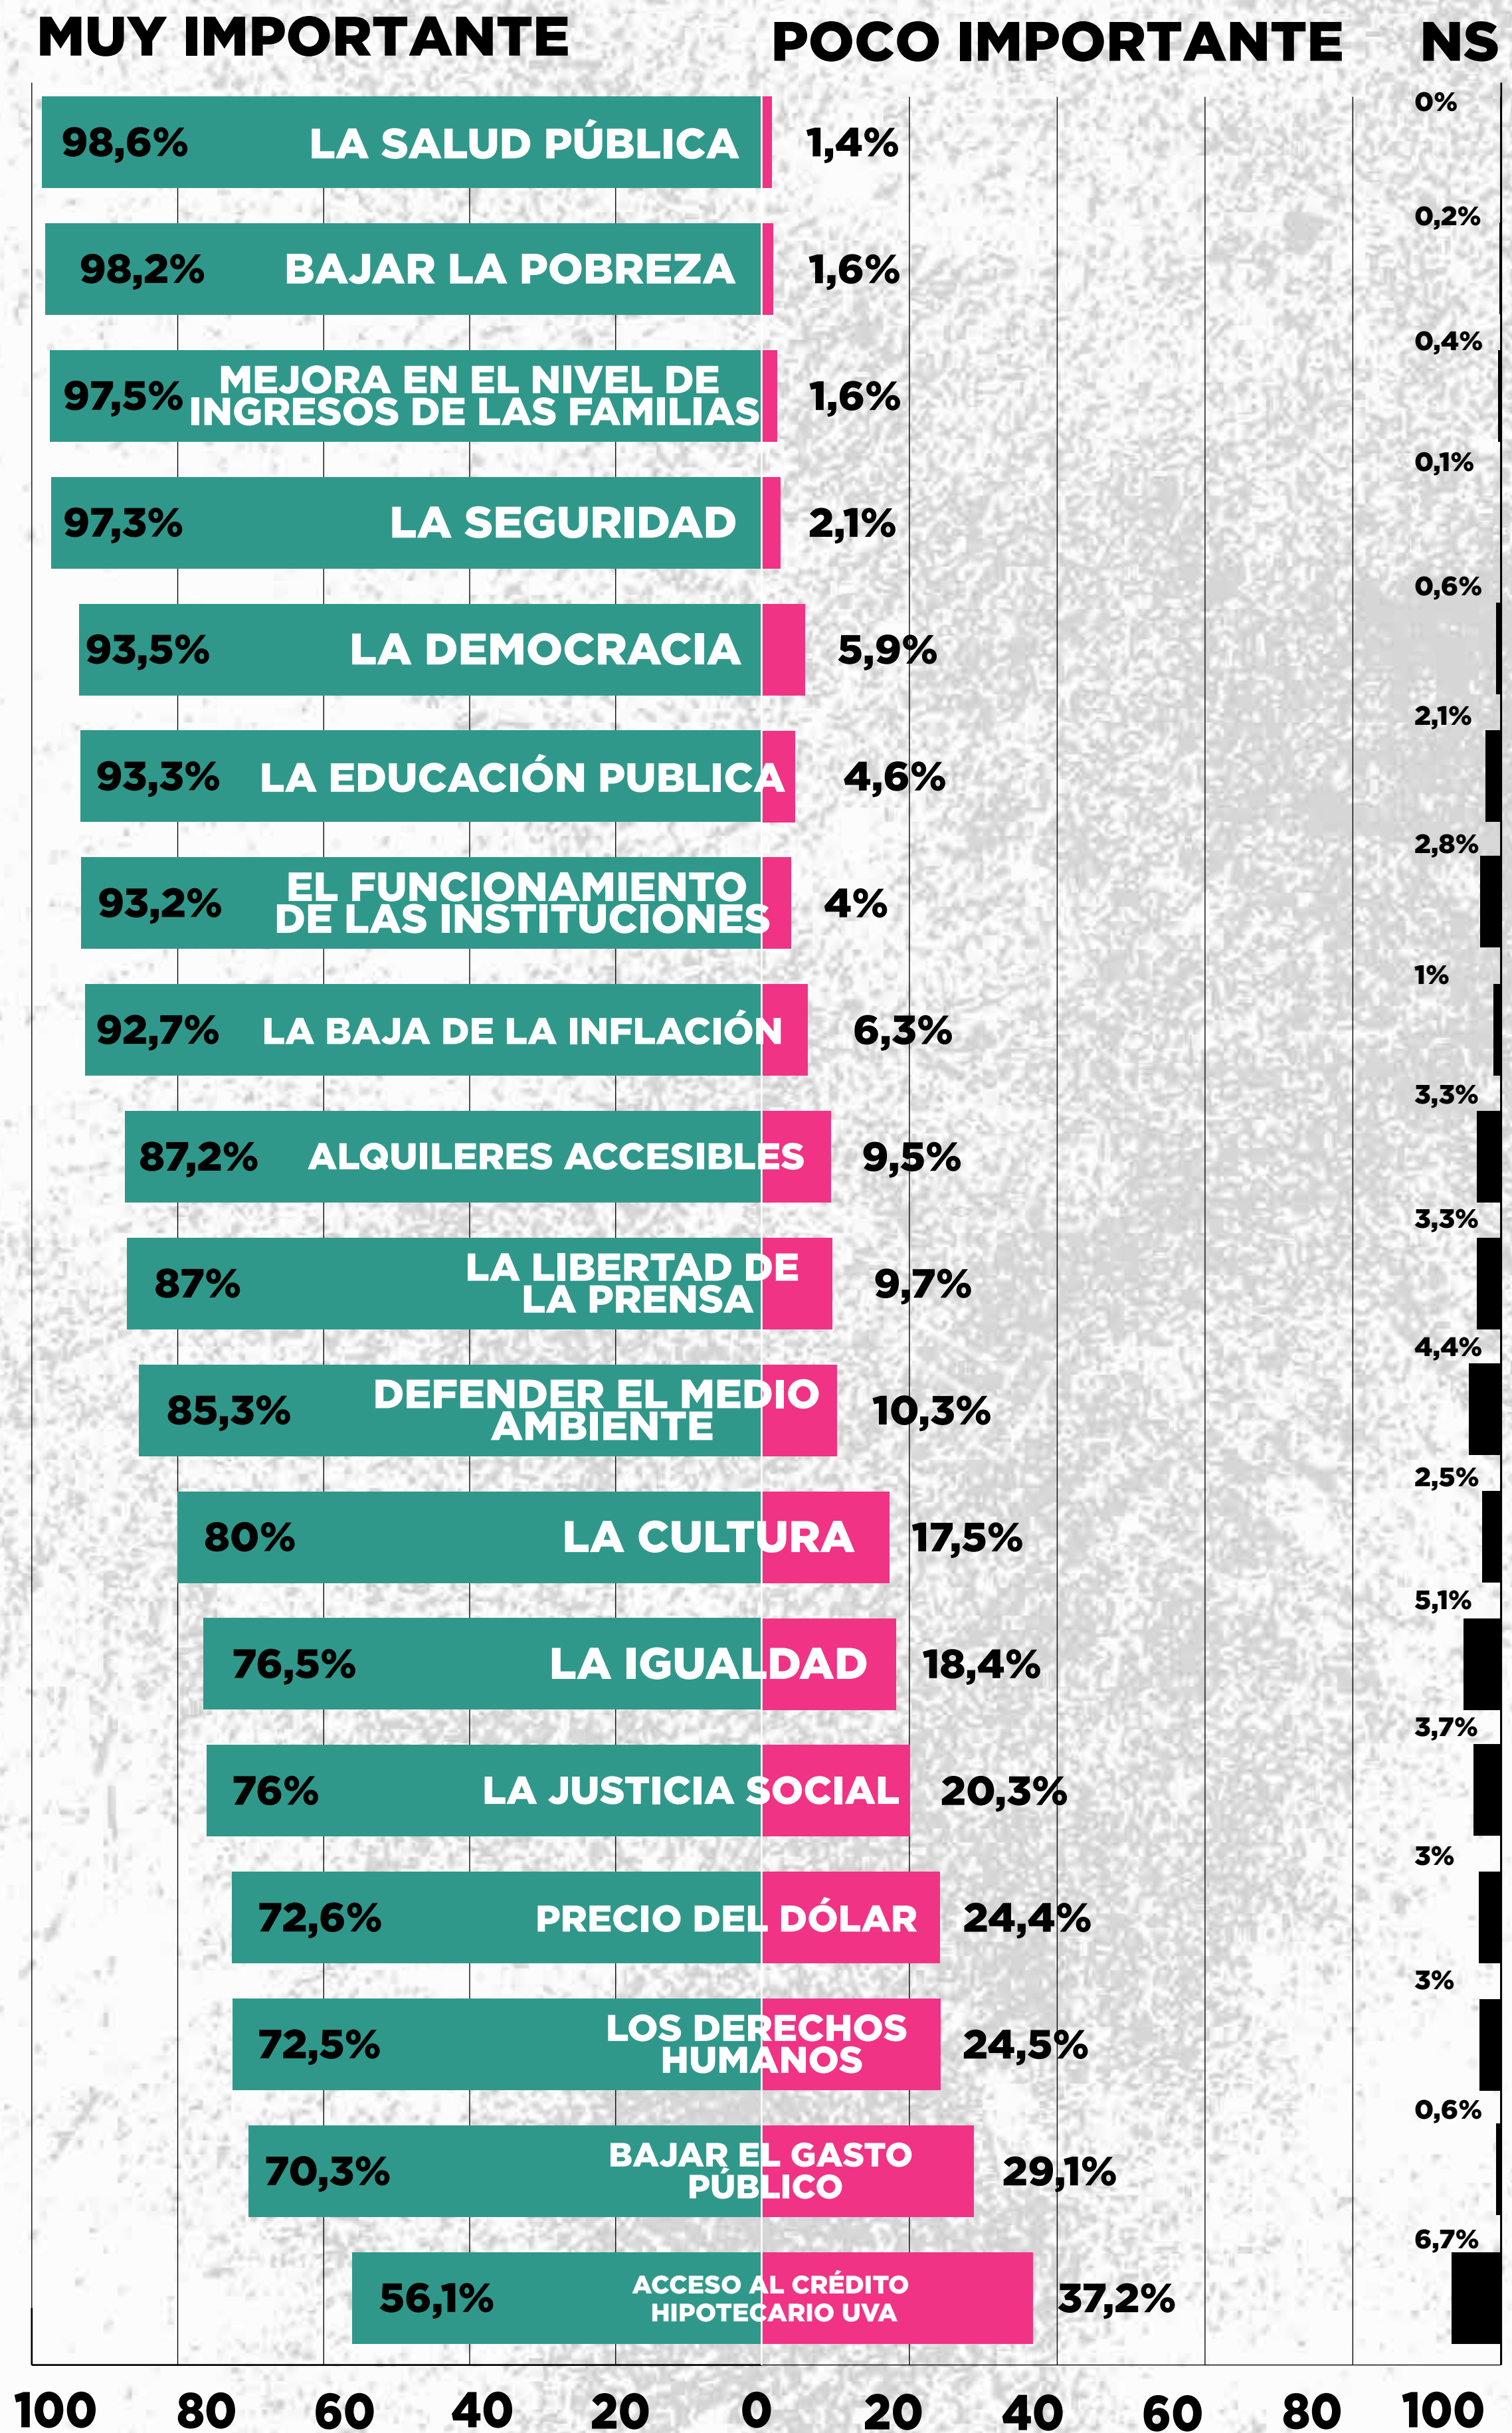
MUY IMPORTANTE POCO IMPORTANTE NS

| MUY IMPORTANTE | | POCO IMPORTANTE | NS |
|---|---|---|---|
| 98,6% | LA SALUD PÚBLICA | 1,4% | 0% |
| 98,2% | BAJAR LA POBREZA | 1,6% | 0,2% |
| 97,5% | MEJORA EN EL NIVEL DE INGRESOS DE LAS FAMILIAS | 1,6% | 0,4% |
| 97,3% | LA SEGURIDAD | 2,1% | 0,1% |
| 93,5% | LA DEMOCRACIA | 5,9% | 0,6% |
| 93,3% | LA EDUCACIÓN PUBLICA | 4,6% | 2,1% |
| 93,2% | EL FUNCIONAMIENTO DE LAS INSTITUCIONES | 4% | 2,8% |
| 92,7% | LA BAJA DE LA INFLACIÓN | 6,3% | 1% |
| 87,2% | ALQUILERES ACCESIBLES | 9,5% | 3,3% |
| 87% | LA LIBERTAD DE LA PRENSA | 9,7% | 3,3% |
| 85,3% | DEFENDER EL MEDIO AMBIENTE | 10,3% | 4,4% |
| 80% | LA CULTURA | 17,5% | 2,5% |
| 76,5% | LA IGUALDAD | 18,4% | 5,1% |
| 76% | LA JUSTICIA SOCIAL | 20,3% | 3,7% |
| 72,6% | PRECIO DEL DÓLAR | 24,4% | 3% |
| 72,5% | LOS DERECHOS HUMANOS | 24,5% | 3% |
| 70,3% | BAJAR EL GASTO PÚBLICO | 29,1% | 0,6% |
| 56,1% | ACCESO AL CRÉDITO HIPOTECARIO UVA | 37,2% | 6,7% |

100 80 60 40 20 0 20 40 60 80 100